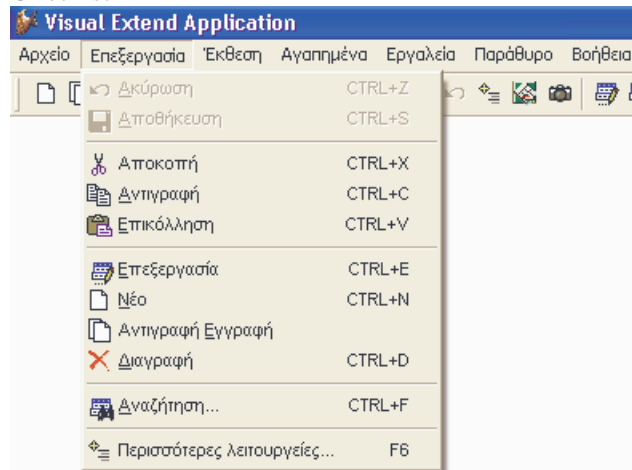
Visual Extend Application

Αρχείο Επεξεργασία Έκθεση Αγαπημένα Εργαλεία Παράθυρο Βοήθεια

| | |
|---|---|
| Ακύρωση | CTRL+Z |
| Αποθήκευση | CTRL+S |
| Αποκοπή | CTRL+X |
| Αντιγραφή | CTRL+C |
| Επικόλληση | CTRL+V |
| Επεξεργασία | CTRL+E |
| Νέο | CTRL+N |
| Αντιγραφή Εγγραφή | |
| Διαγραφή | CTRL+D |
| Αναζήτηση... | CTRL+F |
| Περισσότερες λειτουργίες... | F6 |